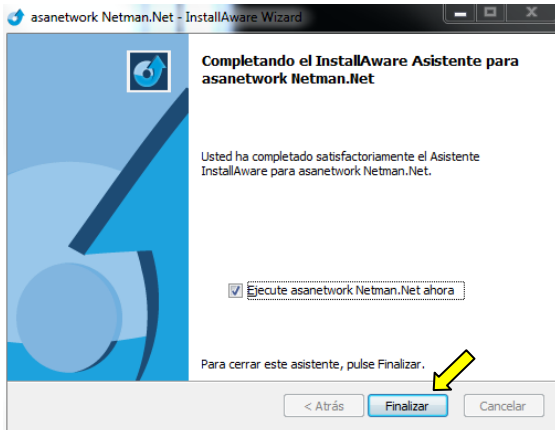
asanetwork Netman.Net - InstallAware Wizard

Completando el InstallAware Asistente para asanetwork Netman.Net

Usted ha completado satisfactoriamente el Asistente InstallAware para asanetwork Netman.Net.

Ejecute asanetwork Netman.Net ahora

Para cerrar este asistente, pulse Finalizar.

< Atrás

Finalizar

Cancelar